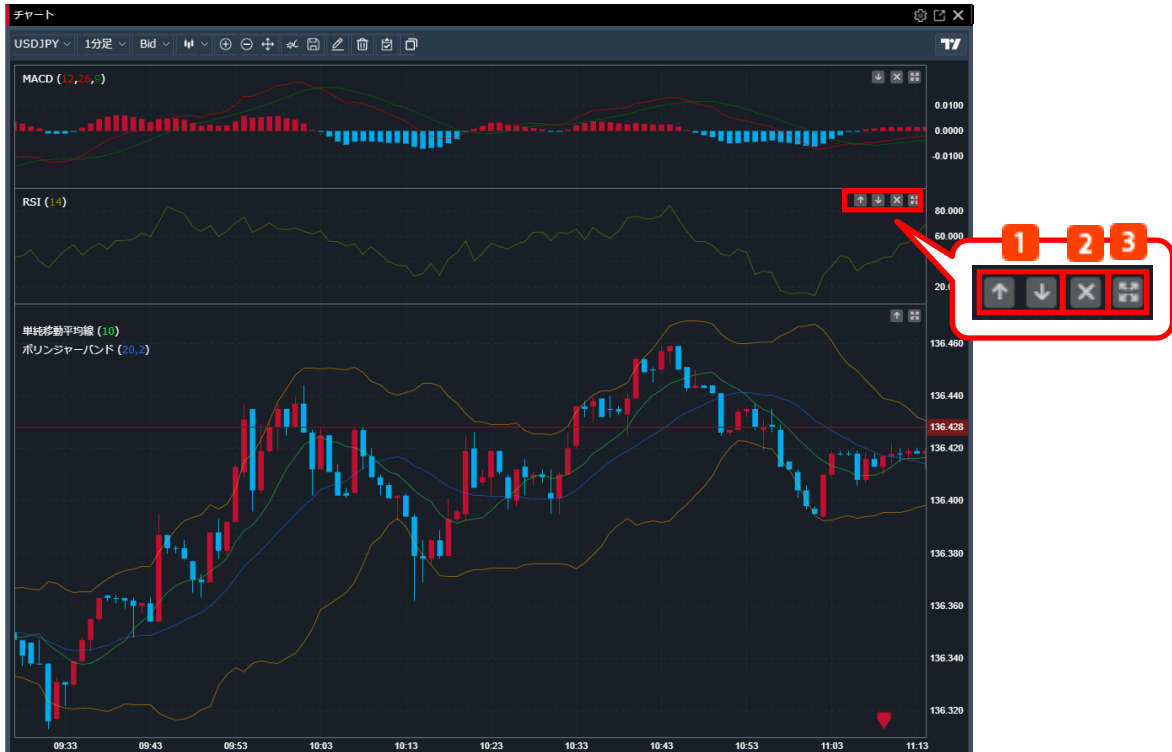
チャート

USDJPY 1分足 Bid

MACD (12,26,9)

0.0100
0.0000
-0.0100

RSI (14)

80.000
60.000
20.0

1 2 3

単純移動平均線 (10)
ボリンジャーバンド (20,2)

136.460
136.440
136.428
136.420
136.400
136.380
136.360
136.340
136.320

09:33 09:43 09:53 10:03 10:13 10:23 10:33 10:43 10:53 11:03 11:13